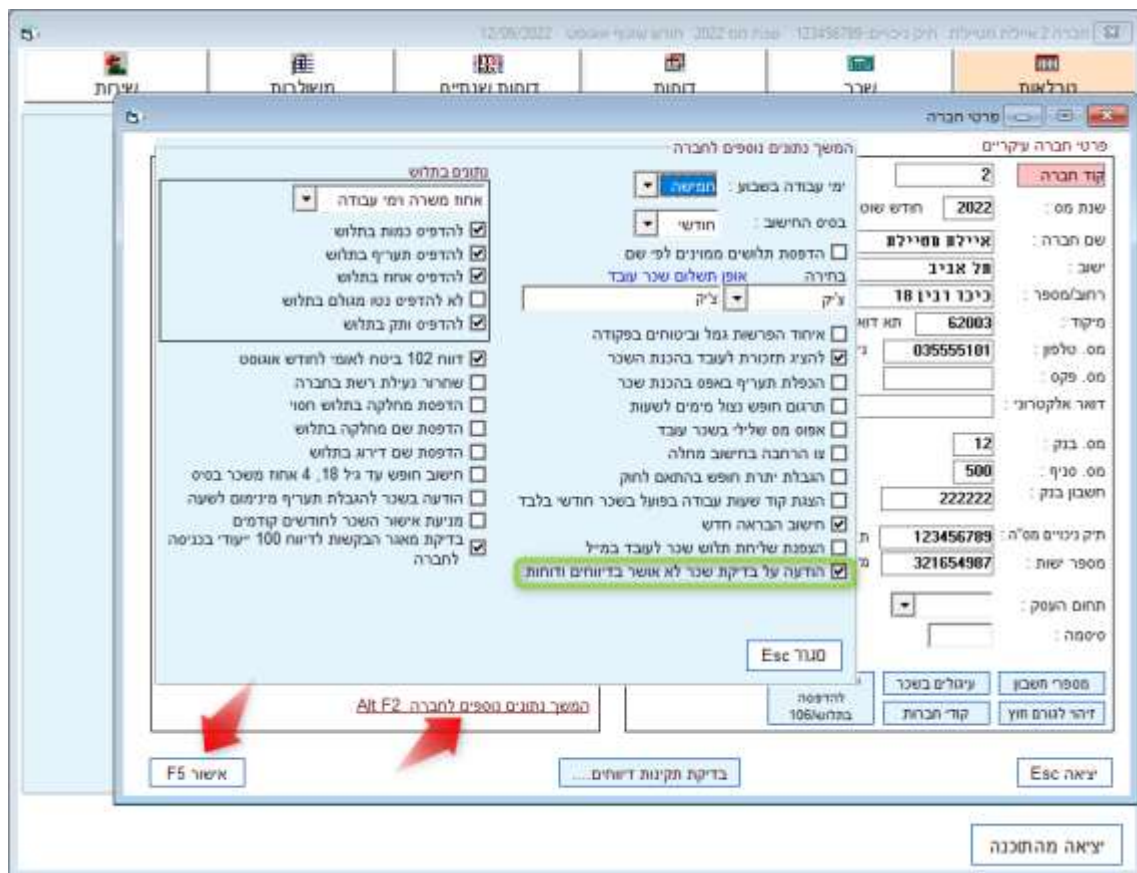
חברה 2 איילת מטיילת · תיק ניכויים 123456789 · שנת מס 2022 · חודש שוטף אוגוסט · 12/09/2022

טבלאות
שכר
דוחות
דוחות שנתיים
משולבות
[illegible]ירות

פרטי חברה

פרטי חברה עיקריים
קוד חברה 2
שנת מס 2022 חודש שוטף
שם חברה איילת מטיילת
ישוב תל אביב
רחוב/מספר כיכר רבין 18
מיקוד 62003 תא דואר
מס. טלפון 035555101
מס. פקס
דואר אלקטרוני
מס. בנק 12
מס. סניף 500
חשבון בנק 222222
תיק ניכויים מס"ה 123456789
מספר ישות 321654987
תחום העסק
סיסמה

מספרי חשבון
עיגולים בשכר
להדפסה בתלוש/106
דיווח לגורם חוץ
קודי חברות

המשך נתונים נוספים לחברה
ימי עבודה בשבוע : חמישה
בסיס החישוב : חודשי
הדפסת תלושים ממוינים לפי שם
בחירה
אופן תשלום שכר עובד
צ'ק צ'ק
איחוד הפרשות גמל וביטוחים בפקודה
להציג תזכורת לעובד בהכנת השכר
הכפלת תעריף באפס בהכנת שכר
תרגום חופש נצול מימים לשעות
אפוס מס שלילי בשכר עובד
צו הרחבה בחישוב מחלה
הגבלת יתרת חופש בהתאם לחוק
הצגת קוד שעות עבודה בפועל בשכר חודשי בלבד
חישוב הבראה חדש
הצפנת שליחת תלוש שכר לעובד במייל
הודעה על בדיקת שכר לא אושר בדיווחים ודוחות

נתונים בתלוש
אחוז משרה וימי עבודה
להדפיס כמות בתלוש
להדפיס תעריף בתלוש
להדפיס אחוז בתלוש
לא להדפיס נטו מגולם בתלוש
להדפיס ותק בתלוש
דוח 102 ביטוח לאומי לחודש אוגוסט
שחרור נעילת רשת בחברה
הדפסת מחלקה בתלוש חסוי
הדפסת שם מחלקה בתלוש
הדפסת שם דירוג בתלוש
חישוב חופש עד גיל 18, 4 אחוז משכר בסיס
הודעה בשכר להגבלת תעריף מינימום לשעה
מניעת אישור השכר לחודשים קודמים
בדיקת מאגר הבקשות לדיווח 100 "יעודי" בכניסה לחברה

סגור Esc

המשך נתונים נוספים לחברה Alt F2

אישור F5
בדיקת תקינות דיווחים...
יציאה Esc

יציאה מהתוכנה